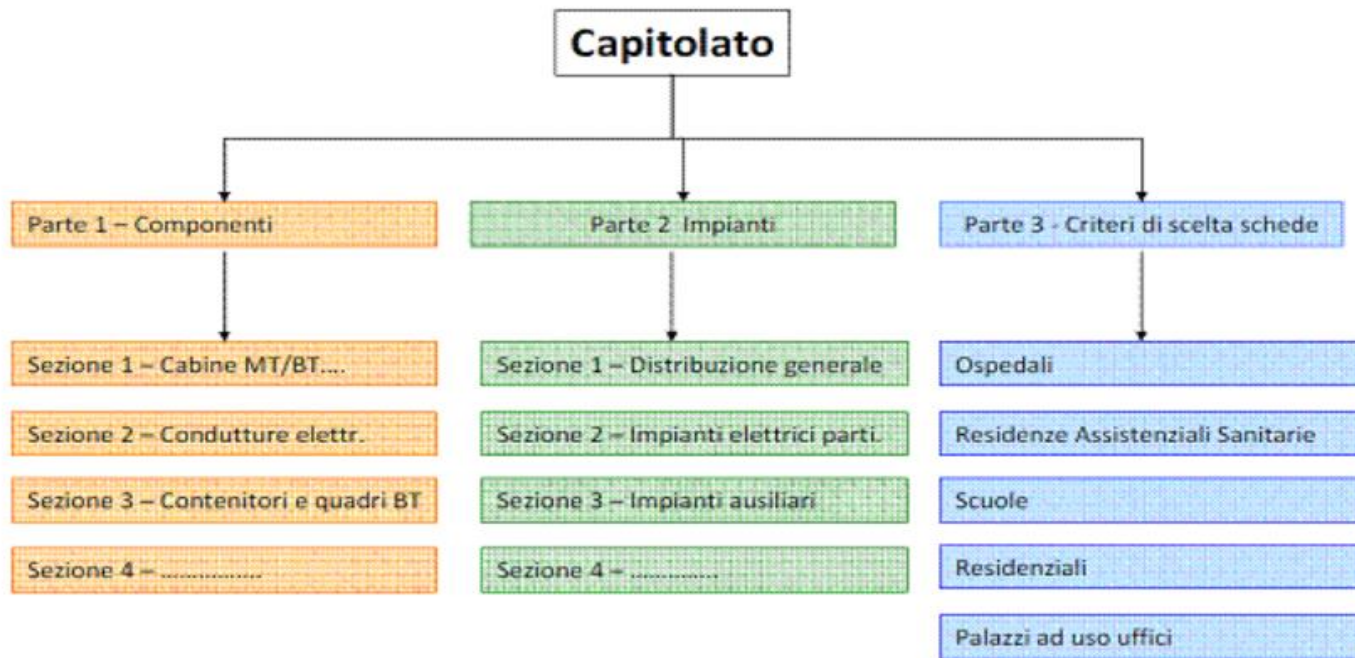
Capitolato

Parte 1 – Componenti

Sezione 1 – Cabine MT/BT....

Sezione 2 – Condutture elettr.

Sezione 3 – Contenitori e quadri BT

Sezione 4 – ................

Parte 2 Impianti

Sezione 1 – Distribuzione generale

Sezione 2 – Impianti elettrici parti.

Sezione 3 – Impianti ausiliari

Sezione 4 – .............

Parte 3 - Criteri di scelta schede

Ospedali

Residenze Assistenziali Sanitarie

Scuole

Residenziali

Palazzi ad uso uffici